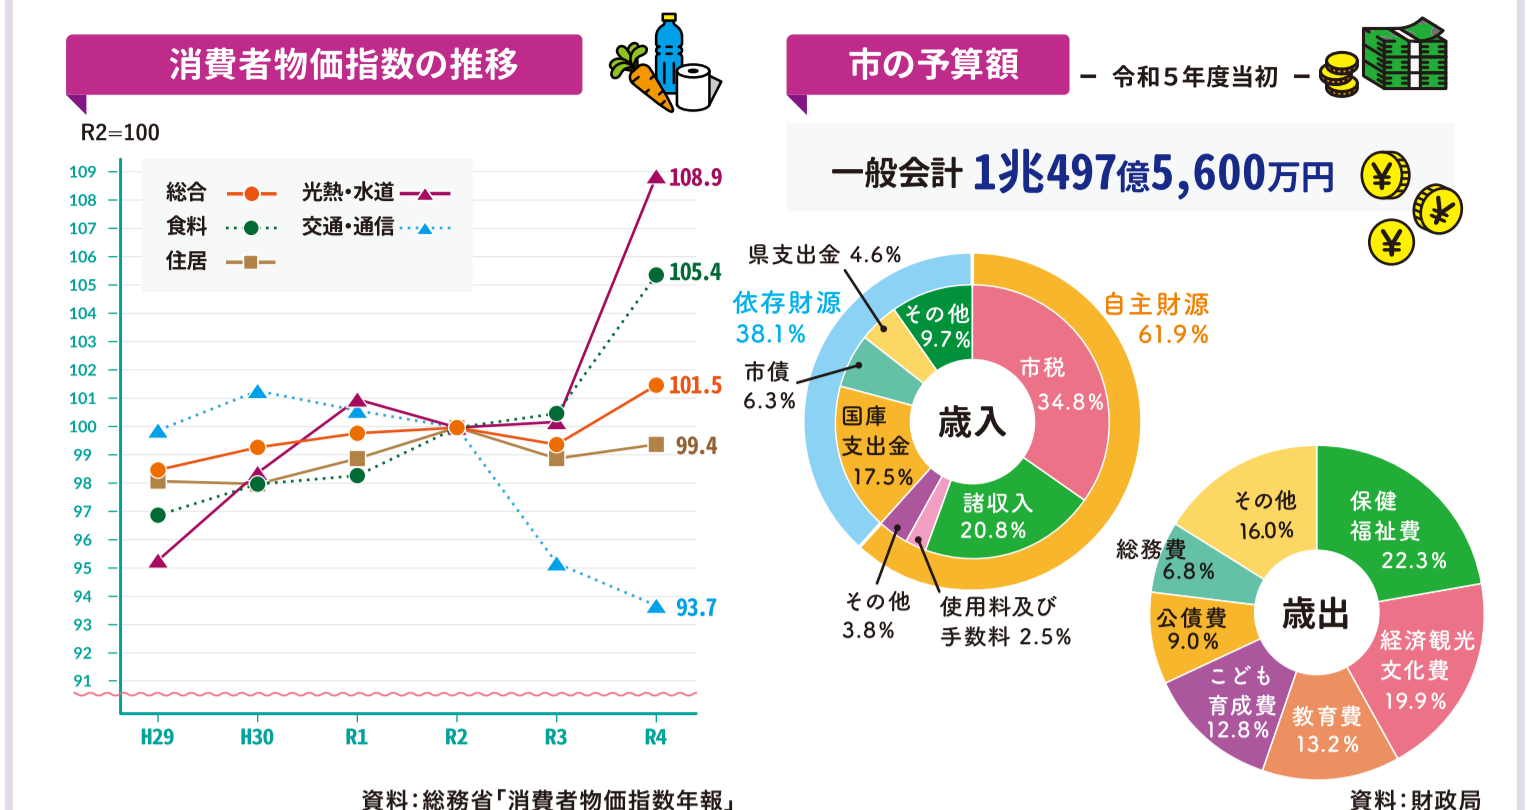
消費者物価指数の推移

R2=100

| | H29 | H30 | R1 | R2 | R3 | R4 |
|---|---|---|---|---|---|---|

109
108
107
106
105
104
103
102
101
100
99
98
97
96
95
94
93
92
91

総合
食料
住居
光熱・水道
交通・通信

108.9
105.4
101.5
99.4
93.7

H29 H30 R1 R2 R3 R4

資料：総務省「消費者物価指数年報」

市の予算額

― 令和５年度当初 ―

一般会計 1兆497億5,600万円

歳入

県支出金 4.6%
依存財源 38.1%
自主財源 61.9%
その他 9.7%
市税 34.8%
市債 6.3%
国庫支出金 17.5%
諸収入 20.8%
その他 3.8%
使用料及び手数料 2.5%

歳出

その他 16.0%
保健福祉費 22.3%
総務費 6.8%
公債費 9.0%
経済観光文化費 19.9%
こども育成費 12.8%
教育費 13.2%

資料：財政局